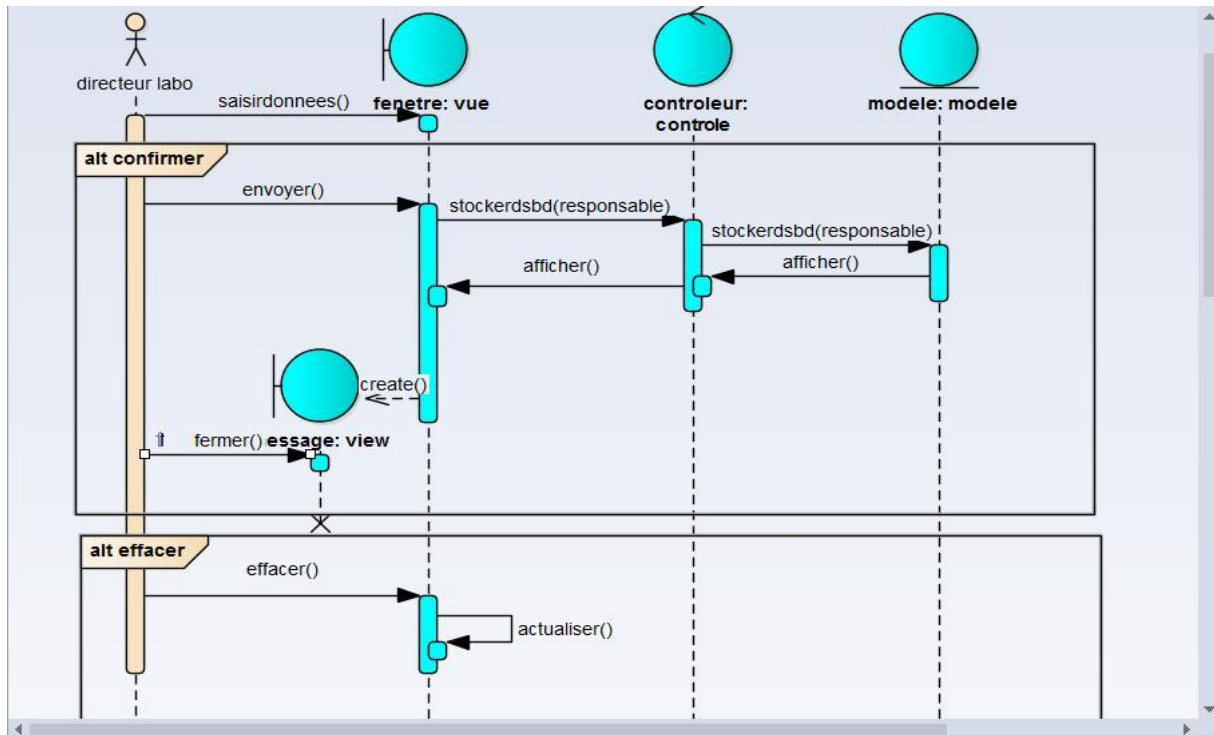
directeur labo

fenetre: vue

controleur: controle

modele: modele

saisirdonnees()

alt confirmer

envoyer()

stockerdsbd(responsable)

stockerdsbd(responsable)

afficher()

afficher()

create()

fermer()

essage: view

alt effacer

effacer()

actualiser()